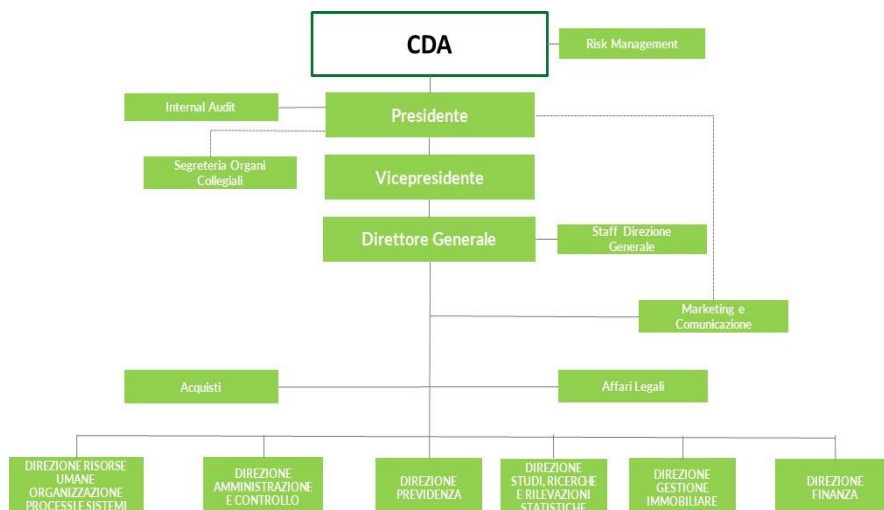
CDA

Risk Management

Internal Audit

Presidente

Segreteria Organi Collegiali

Vicepresidente

Direttore Generale

Staff Direzione Generale

Marketing e Comunicazione

Acquisti

Affari Legali

DIREZIONE RISORSE UMANE ORGANIZZAZIONE PROCESSI E SISTEMI

DIREZIONE AMMINISTRAZIONE E CONTROLLO

DIREZIONE PREVIDENZA

DIREZIONE STUDI, RICERCHE E RILEVAZIONI STATISTICHE

DIREZIONE GESTIONE IMMOBILIARE

DIREZIONE FINANZA